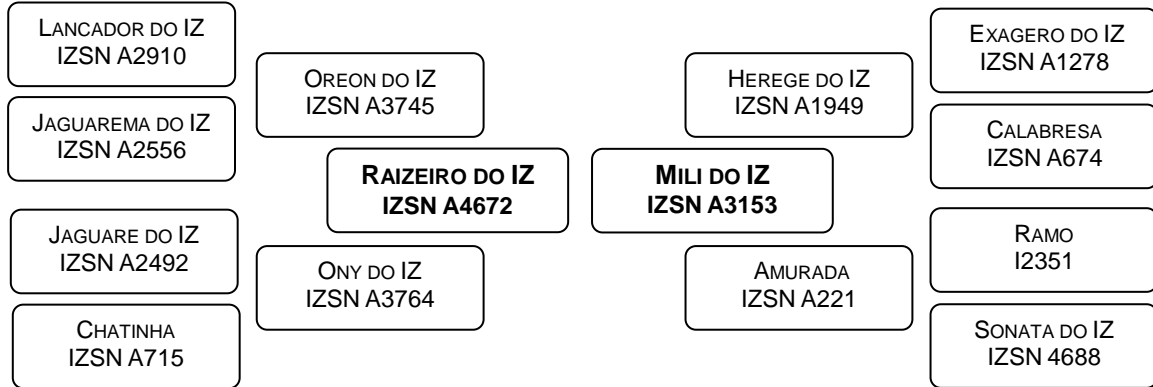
Lancador do IZ
IZSN A2910

Jaguarema do IZ
IZSN A2556

Jaguare do IZ
IZSN A2492

Chatinha
IZSN A715

Oreon do IZ
IZSN A3745

Raizeiro do IZ
IZSN A4672

Ony do IZ
IZSN A3764

Mili do IZ
IZSN A3153

Herege do IZ
IZSN A1949

Amurada
IZSN A221

Exagero do IZ
IZSN A1278

Calabresa
IZSN A674

Ramo
I2351

Sonata do IZ
IZSN 4688